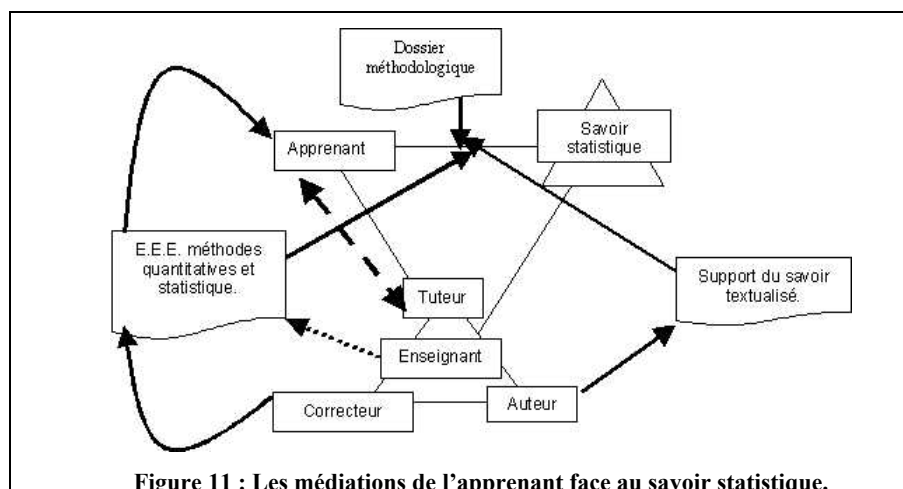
Dossier méthodologique

Apprenant

Savoir statistique

E.E.E. méthodes quantitatives et statistique.

Tuteur

Support du savoir textualisé.

Enseignant

Correcteur

Auteur

Figure 11 : Les médiations de l'apprenant face au savoir statistique.